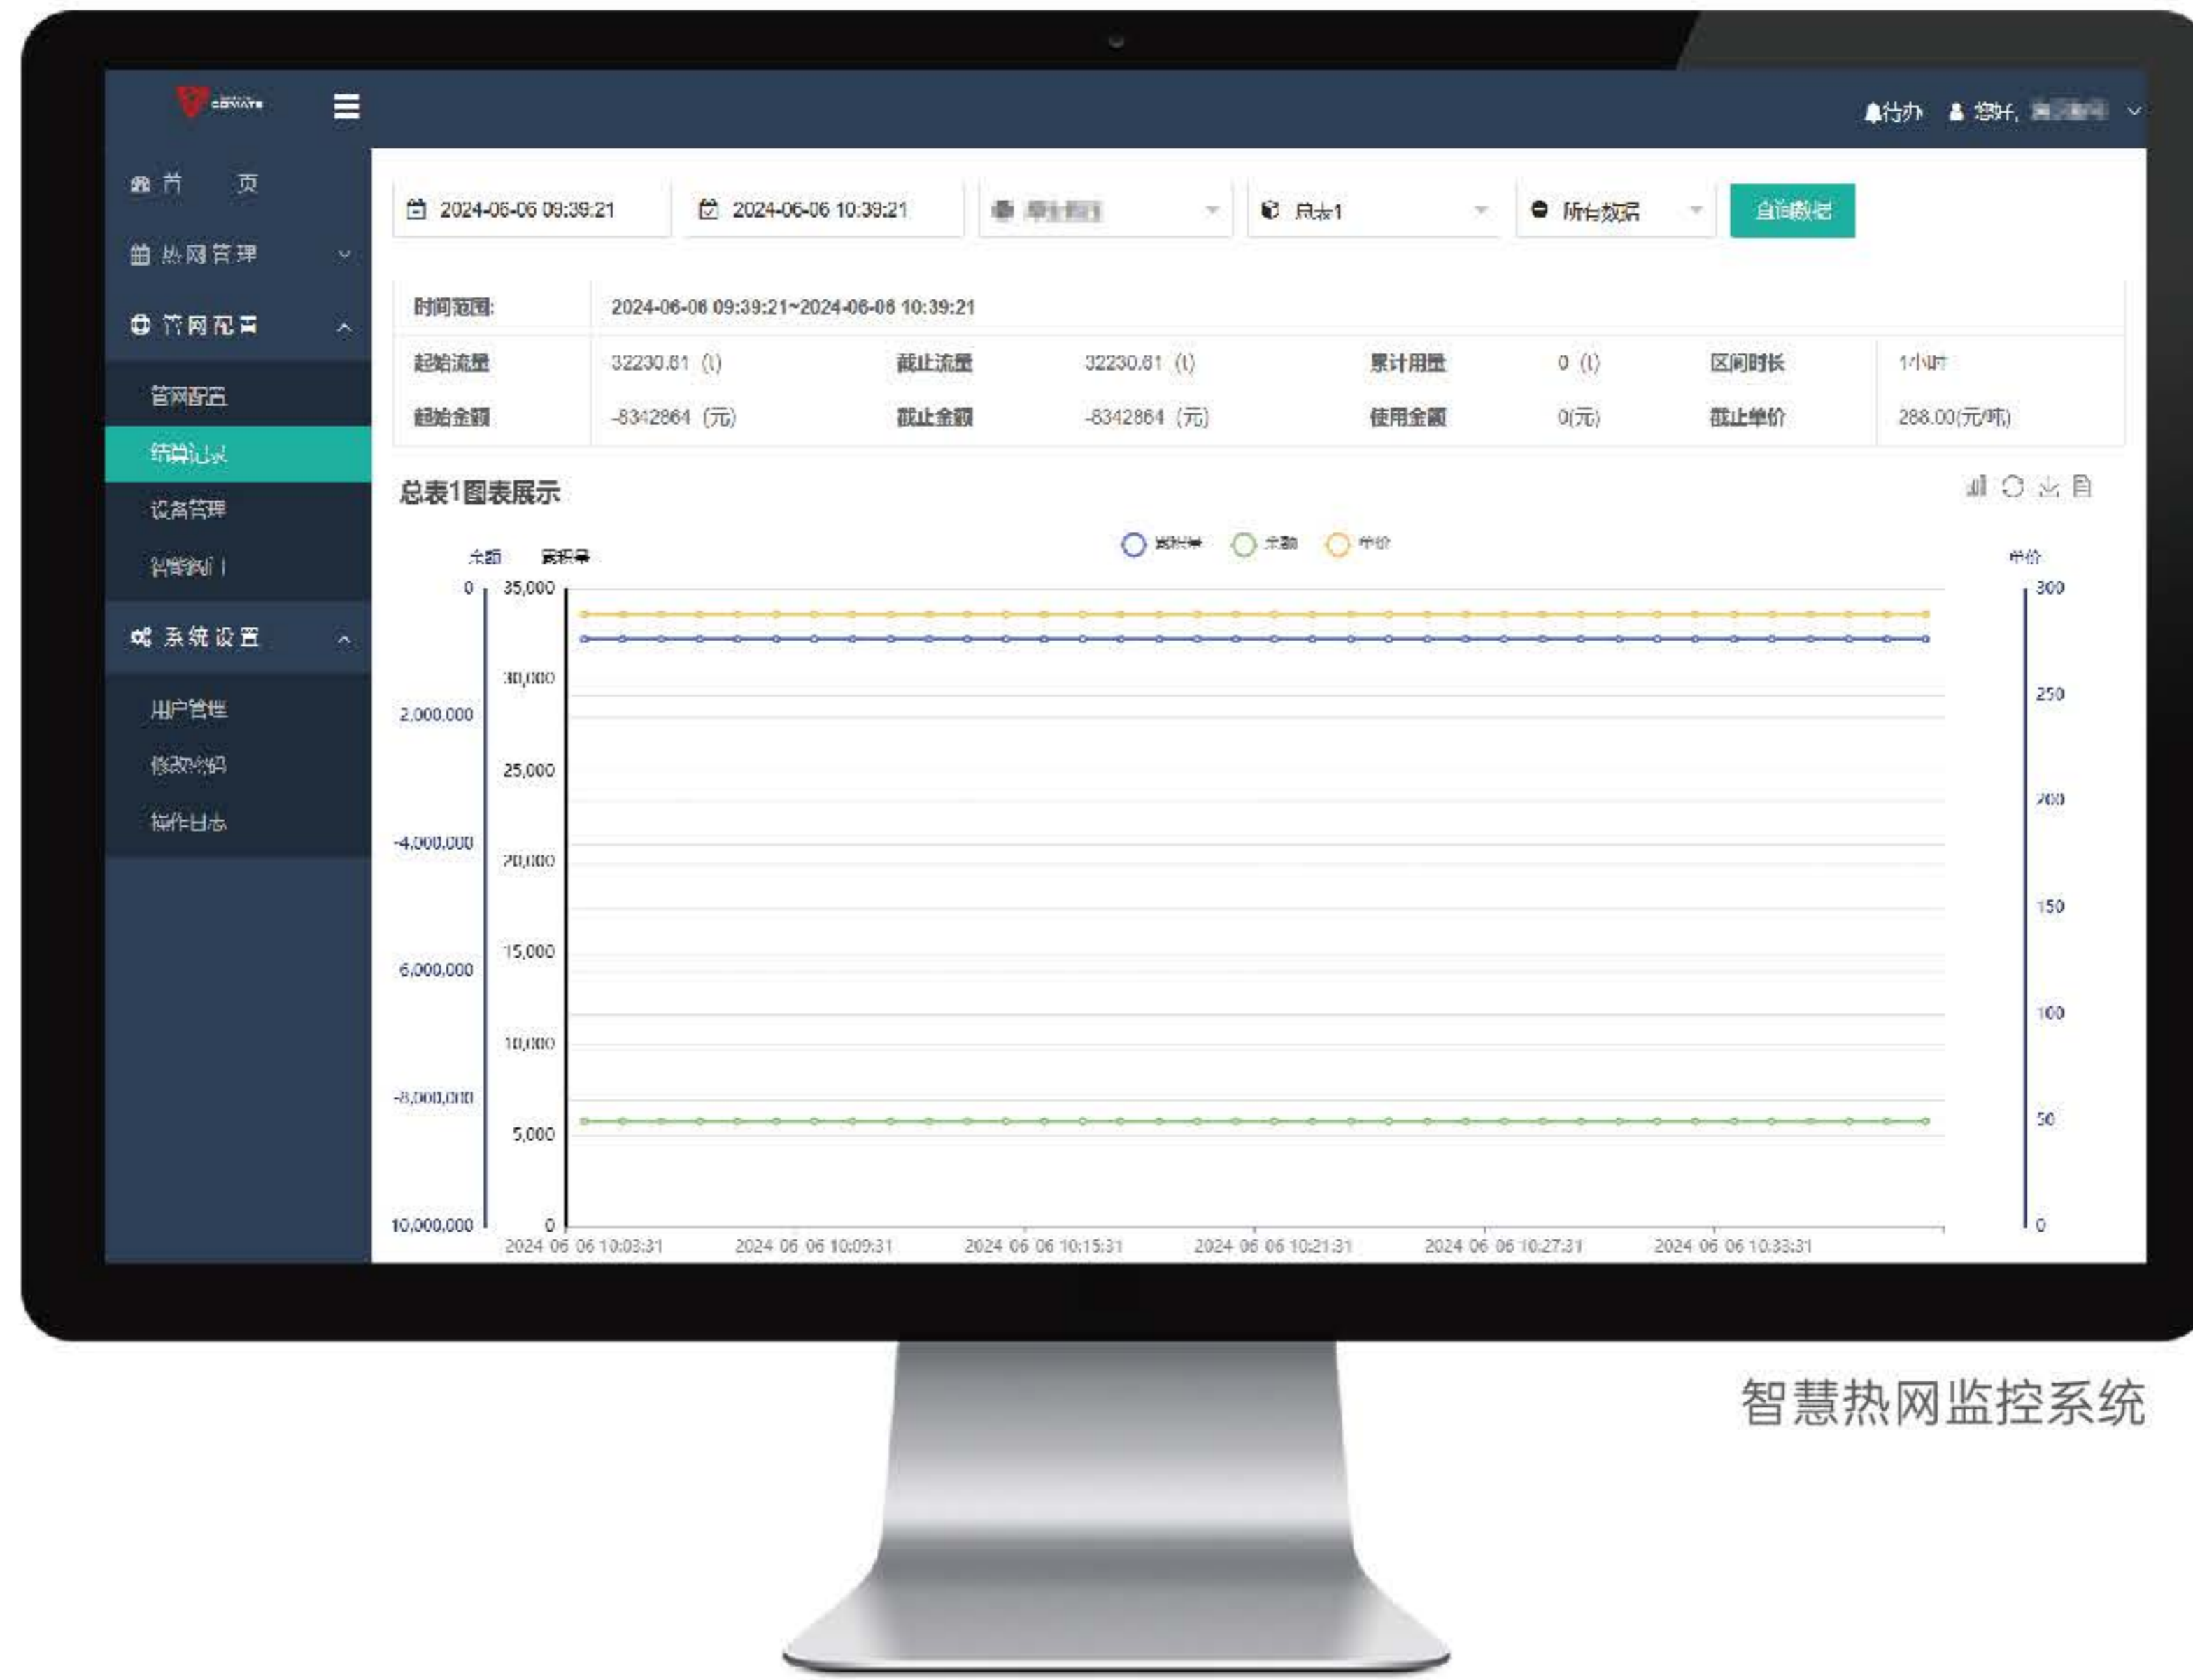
待办 您好, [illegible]

首页
热网管理
管网配置
管网配置
结算记录
设备管理
智能预警
系统设置
用户管理
修改密码
操作日志

2024-06-06 09:39:21
2024-06-06 10:39:21
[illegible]
总表1
所有数据
查询数据

| 时间范围: | 2024-06-06 09:39:21~2024-06-06 10:39:21 | | | | | | |
|---|---|---|---|---|---|---|---|
| 起始流量 | 32230.81 (t) | 截止流量 | 32230.81 (t) | 累计用量 | 0 (t) | 区间时长 | 1小时 |
| 起始金额 | -8342864 (元) | 截止金额 | -8342864 (元) | 使用金额 | 0(元) | 截止单价 | 288.00(元/吨) |

总表1图表展示

累积量 余额 单价

余额 累积量 单价

0 35,000 300
30,000 250
2,000,000 25,000 200
-4,000,000 20,000 150
6,000,000 15,000 100
10,000
-8,000,000 5,000 50
10,000,000 0 0

2024 06 06 10:03:31 2024 06 06 10:09:31 2024 06 06 10:15:31 2024 06 06 10:21:31 2024 06 06 10:27:31 2024 06 06 10:33:31

智慧热网监控系统